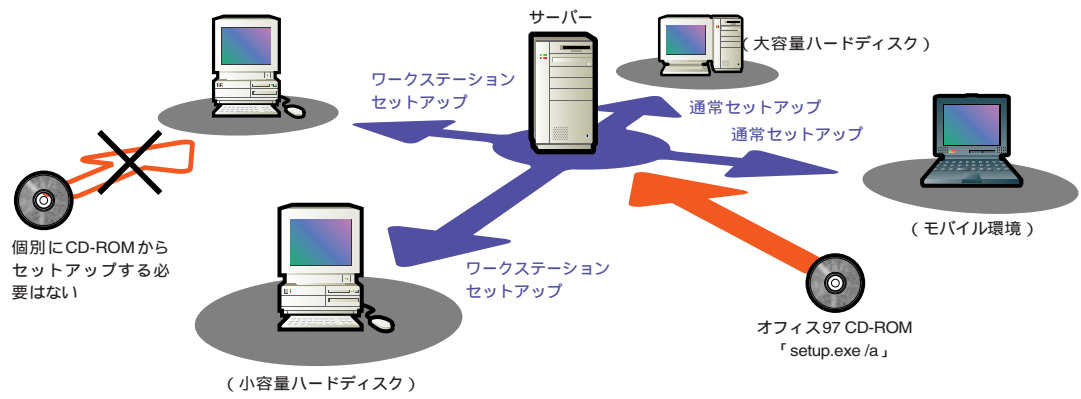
サーバー

（大容量ハードディスク）

ワークステーションセットアップ

通常セットアップ

通常セットアップ

個別にCD-ROMからセットアップする必要はない

（モバイル環境）

ワークステーションセットアップ

オフィス97 CD-ROM
「setup.exe /a」

（小容量ハードディスク）